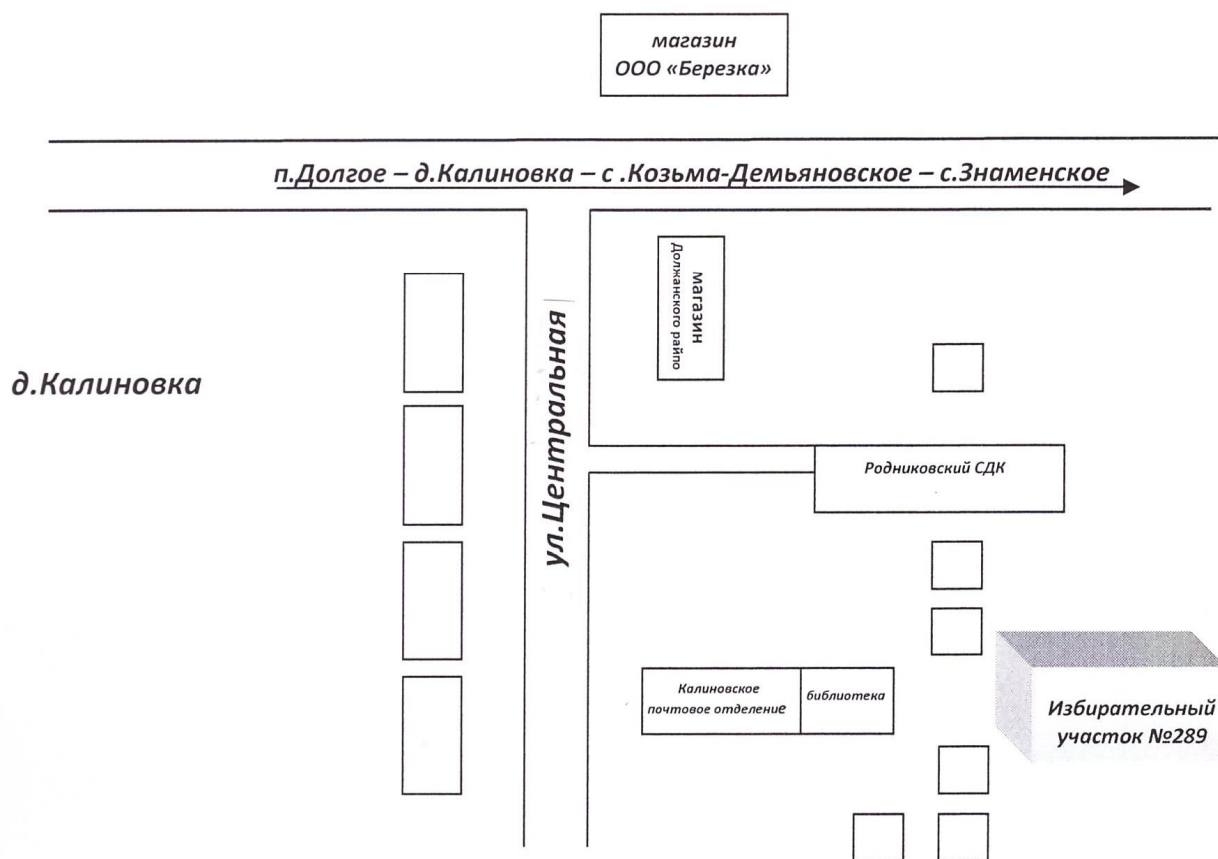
магазин
ООО «Березка»

п.Долгое – д.Калиновка – с .Козьма-Демьяновское – с.Знаменское

магазин
Должанского райпо

д.Калиновка

ул.Центральная

Родниковский СДК

Калиновское
почтовое отделение

библиотека

Избирательный
участок №289